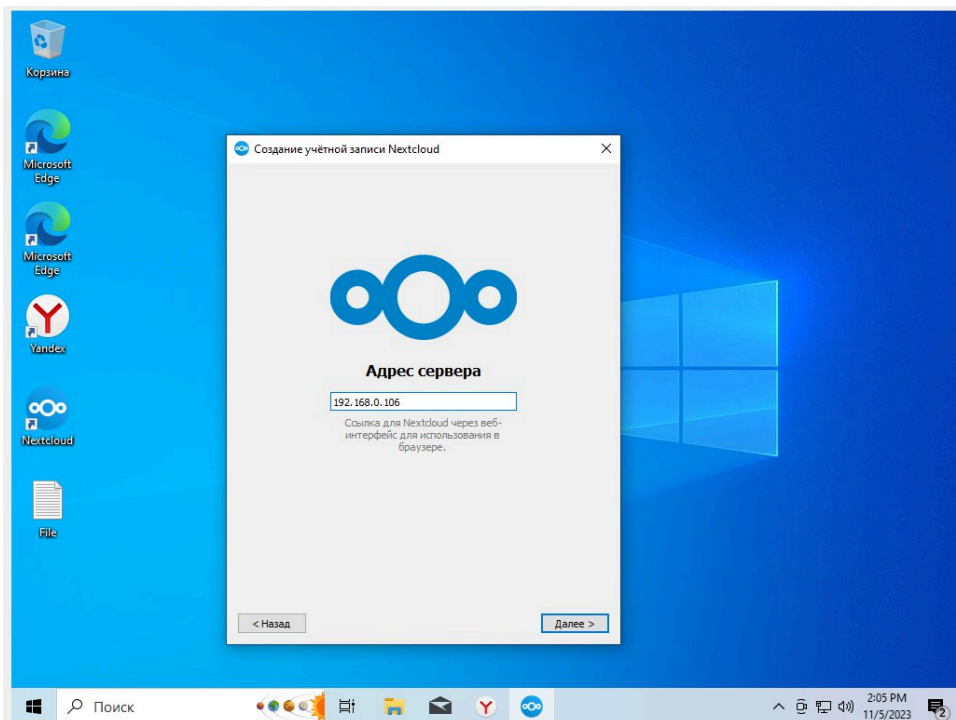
Корзина

Microsoft Edge

Microsoft Edge

Yandex

Nextcloud

File

Создание учётной записи Nextcloud

Адрес сервера

192.168.0.106

Ссылка для Nextcloud через веб-интерфейс для использования в браузере.

< Назад

Далее >

Поиск

2:05 PM
11/5/2023

2